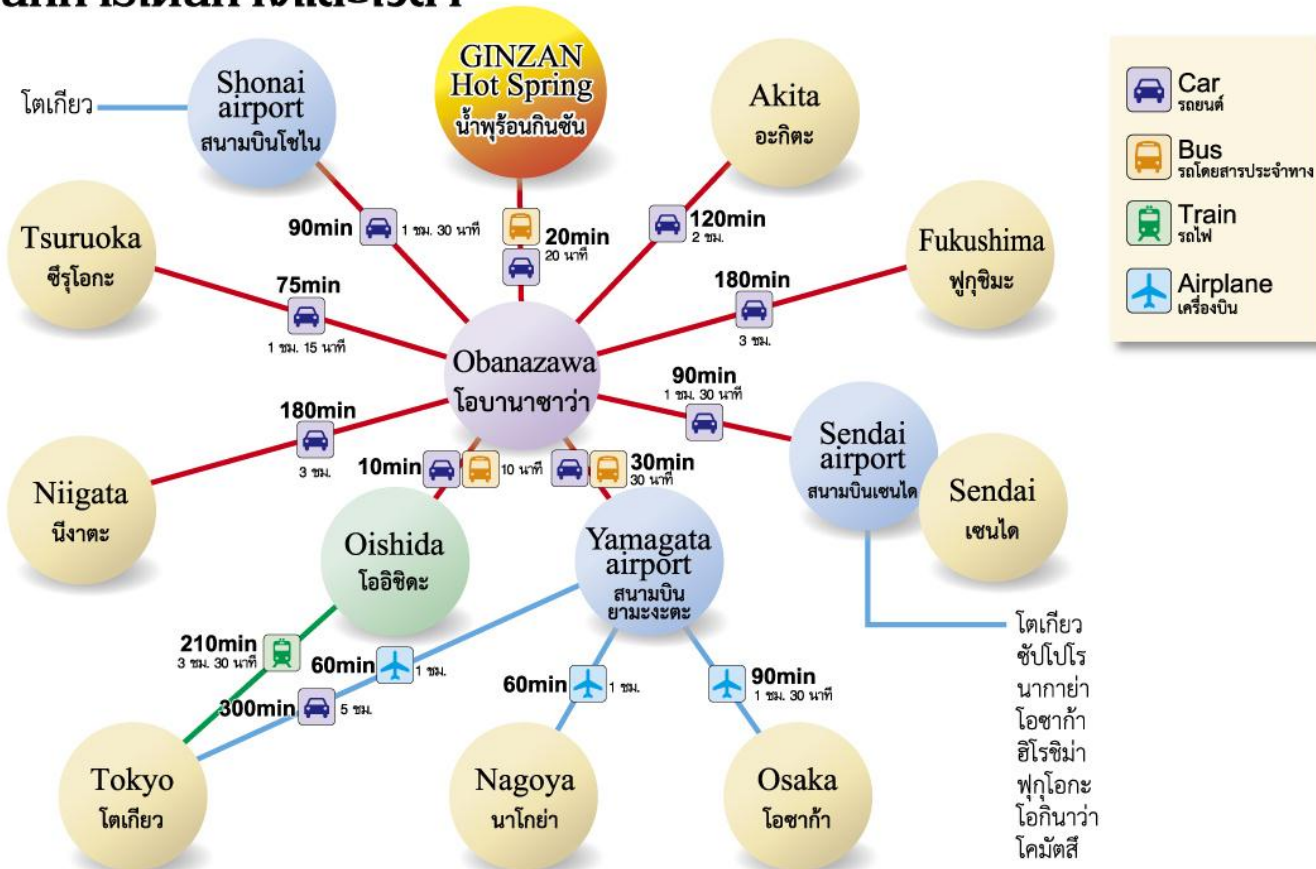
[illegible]

Car
รถยนต์

Bus
รถโดยสารประจำทาง

Train
รถไฟ

Airplane
เครื่องบิน

GINZAN Hot Spring
น้ำพุร้อนกินซัน

Shonai airport
สนามบินโชไน

โตเกียว

Akita
อะกิตะ

Tsuruoka
ซึรุโอกะ

Fukushima
ฟูกุชิมะ

90min 1 ชม. 30 นาที

20min 20 นาที

120min 2 ชม.

75min 1 ชม. 15 นาที

180min 3 ชม.

Obanazawa
โอบานาซาว่า

90min 1 ชม. 30 นาที

180min 3 ชม.

Sendai airport
สนามบินเซนได

Sendai
เซนได

Niigata
นีงาตะ

10min 10 นาที

30min 30 นาที

Oishida
โออิชิดะ

Yamagata airport
สนามบิน ยามะงะตะ

210min 3 ชม. 30 นาที

60min 1 ชม.

300min 5 ชม.

60min 1 ชม.

90min 1 ชม. 30 นาที

โตเกียว
ซัปโปโร
นากาย่า
โอซาก้า
ฮิโรชิม่า
ฟุกุโอกะ
โอกินาว่า
โคมัตสึ

Tokyo
โตเกียว

Nagoya
นาโกย่า

Osaka
โอซาก้า